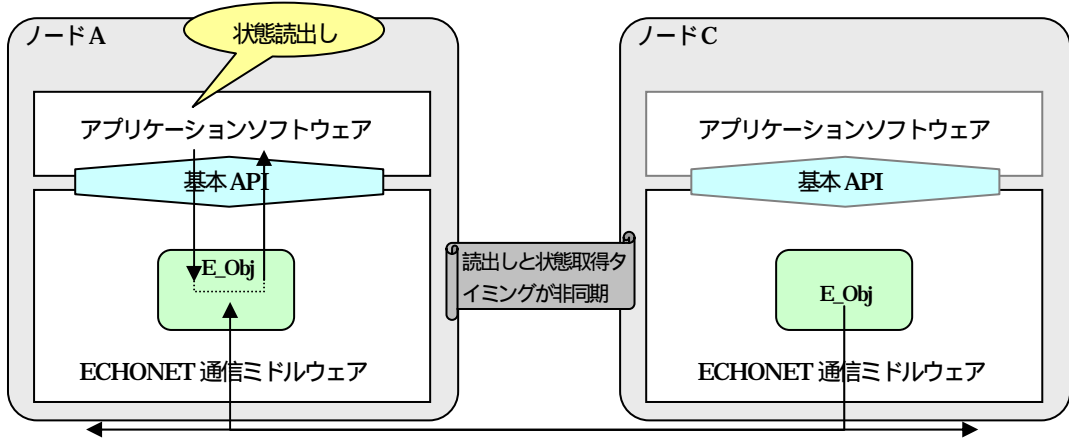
ノードA

状態読出し

アプリケーションソフトウェア

基本API

E_Obj

ECHONET 通信ミドルウェア

読出しと状態取得タイミングが非同期

ノードC

アプリケーションソフトウェア

基本API

E_Obj

ECHONET 通信ミドルウェア